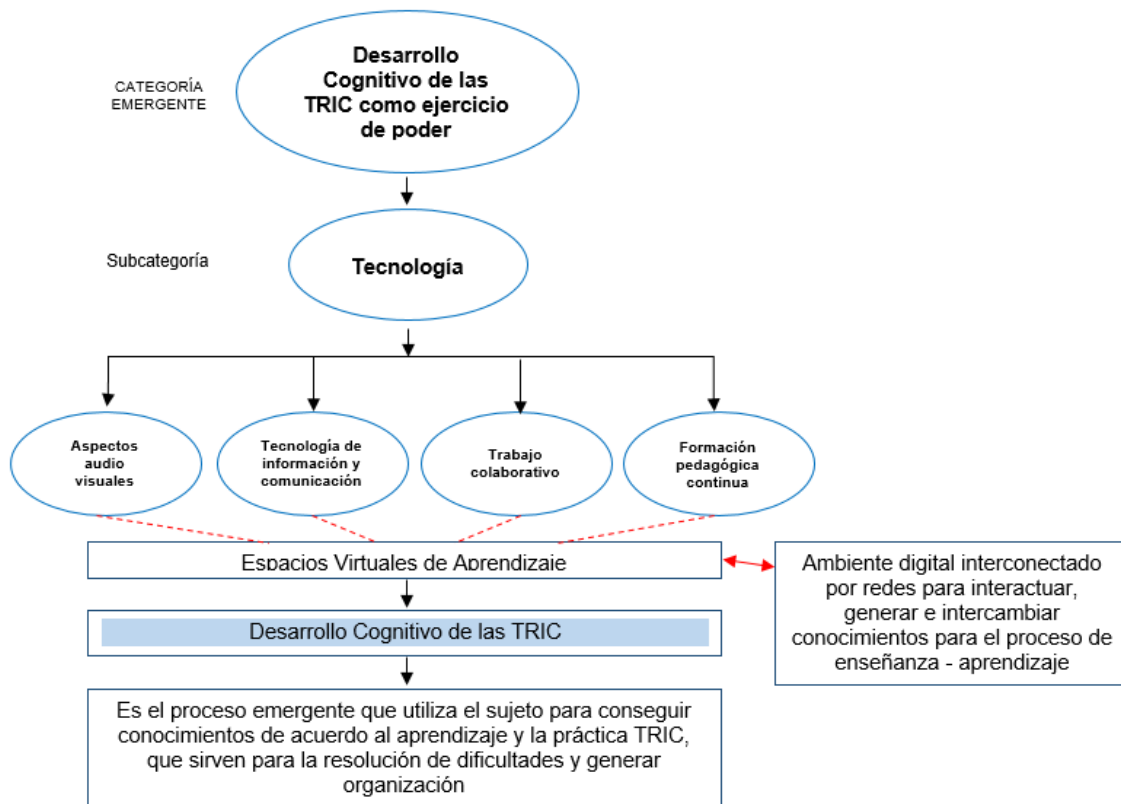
CATEGORÍA EMERGENTE

Desarrollo Cognitivo de las TRIC como ejercicio de poder

Subcategoría

Tecnología

Aspectos audio visuales

Tecnología de información y comunicación

Trabajo colaborativo

Formación pedagógica continua

Espacios Virtuales de Aprendizaje

Ambiente digital interconectado por redes para interactuar, generar e intercambiar conocimientos para el proceso de enseñanza - aprendizaje

Desarrollo Cognitivo de las TRIC

Es el proceso emergente que utiliza el sujeto para conseguir conocimientos de acuerdo al aprendizaje y la práctica TRIC, que sirven para la resolución de dificultades y generar organización